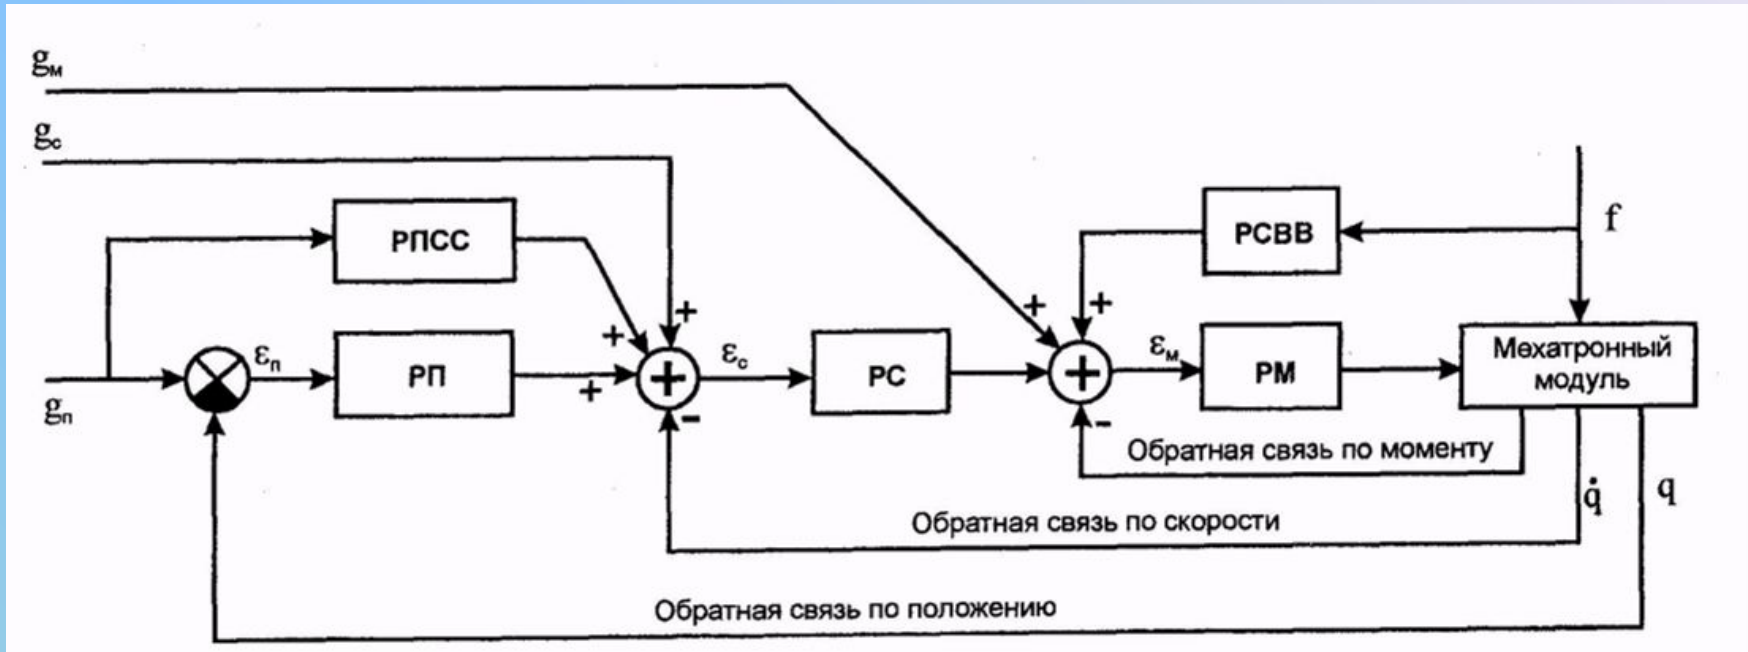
$g_м$

$g_с$

РПСС

РСВВ

f

+

+

+

+

$\varepsilon_п$

$\varepsilon_с$

$\varepsilon_м$

РП

РС

РМ

Мехатронный модуль

+

-

-

Обратная связь по моменту

$\dot{q}$

q

$g_п$

Обратная связь по скорости

Обратная связь по положению